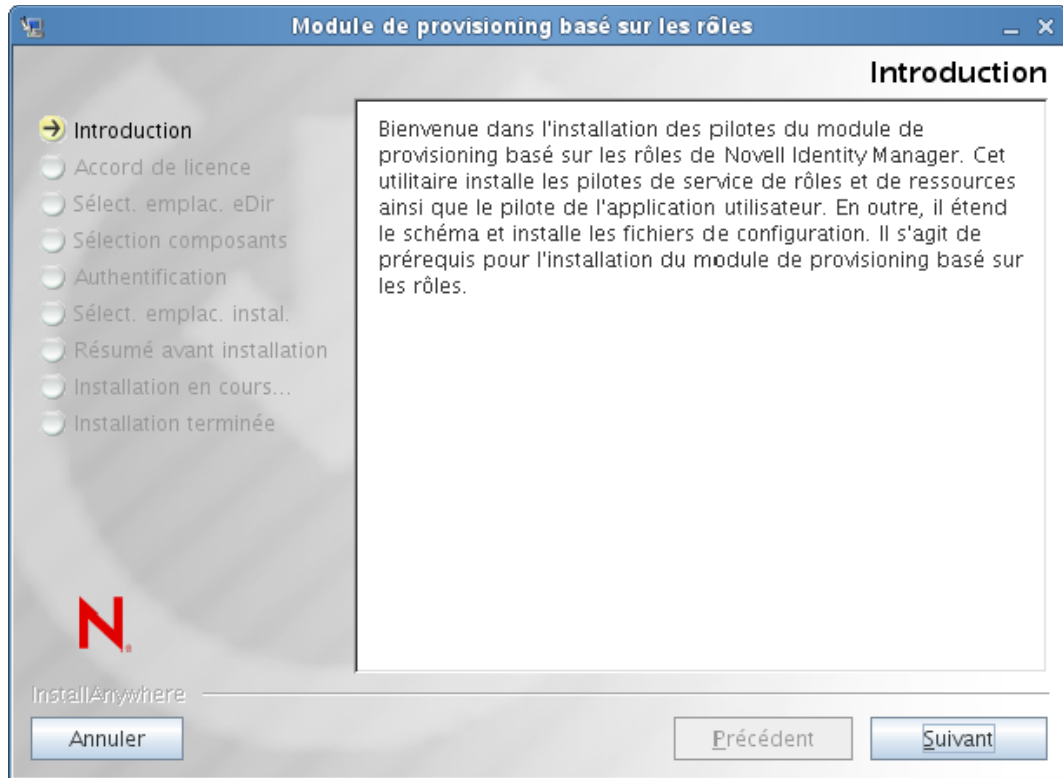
Module de provisioning basé sur les rôles

Introduction

Introduction
Accord de licence
Sélect. emplac. eDir
Sélection composants
Authentification
Sélect. emplac. instal.
Résumé avant installation
Installation en cours...
Installation terminée

Bienvenue dans l'installation des pilotes du module de provisioning basé sur les rôles de Novell Identity Manager. Cet utilitaire installe les pilotes de service de rôles et de ressources ainsi que le pilote de l'application utilisateur. En outre, il étend le schéma et installe les fichiers de configuration. Il s'agit de prérequis pour l'installation du module de provisioning basé sur les rôles.

N

InstallAnywhere

Annuler

Précédent

Suivant